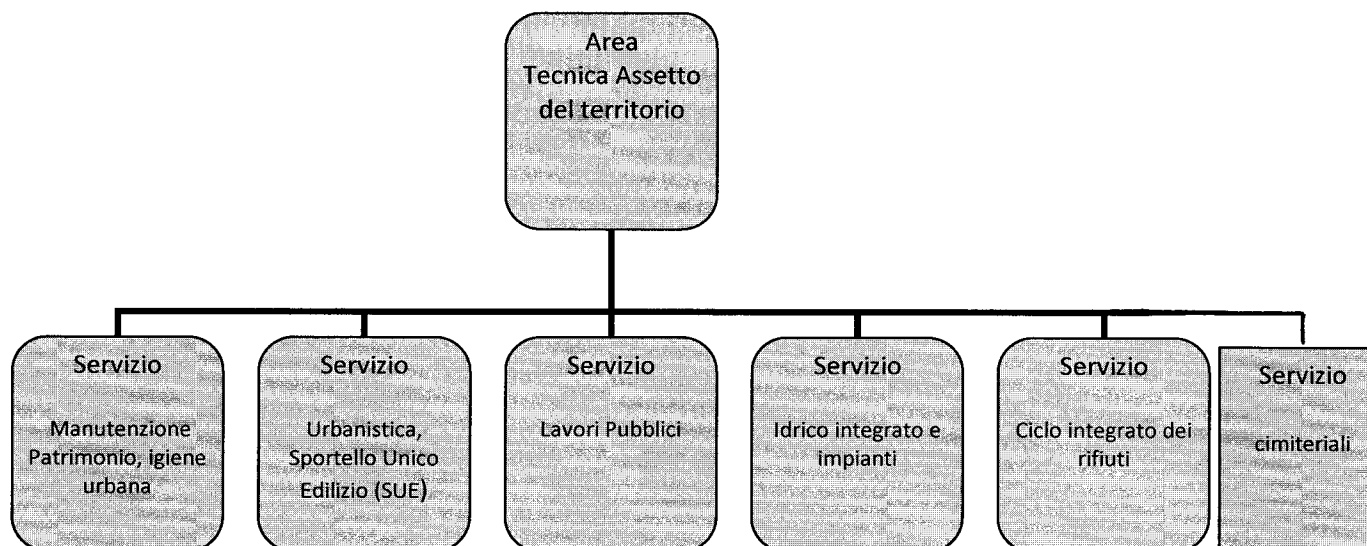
Area
Tecnica Assetto
del territorio

Servizio
Manutenzione Patrimonio, igiene urbana

Servizio
Urbanistica, Sportello Unico Edilizio (SUE)

Servizio
Lavori Pubblici

Servizio
Idrico integrato e impianti

Servizio
Ciclo integrato dei rifiuti

Servizio
cimiteriali